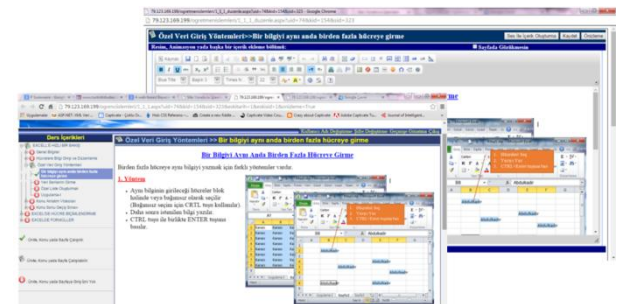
79.123.169.199/ogretmenlerdeniz/1_1_1_duzenle.aspx?uid=74&kid=154&sid=323 - Google Chrome
79.123.169.199/ogretmenlerdeniz/1_1_1_duzenle.aspx?uid=74&kid=154&sid=323
Ses ile İçerik Oluşturma Kaydet Önizleme
Özel Veri Giriş Yöntemleri>>Bir bilgiyi aynı anda birden fazla hücreye girme
Resim, Animasyon yada başka bir içerik eklemek için tıklayın
Sayfada Görüntülenecek
79.123.169.199/ogretmenlerdeniz/1_1_1_sayfa.aspx?uid=74&kid=154&sid=323
Ders İçerikleri
Özel Veri Giriş Yöntemleri
Bir bilgiyi aynı anda birden fazla hücreye girme
Özel Veri Giriş Yöntemleri >> Bir bilgiyi aynı anda birden fazla hücreye girme
Bir Bilgiyi Aynı Anda Birden Fazla Hücreye Girme
Birden fazla hücreye aynı bilgiyi yazmak için farklı yöntemler vardır.
1. Yöntem
Aynı bilginin girileceği hücreler blok halinde veya bağımsız olarak seçilir (Bağımsız seçim için CRTL tuşu kullanılır).
Daha sonra istenilen bilgi yazılır.
CTRL tuşu ile birlikte ENTER tuşuna basılır.
Ünite Konu Başlığı Çalışıldı
Ünite Konu Başlığı Çalışılmadı
Ünite Konu Başlığı Daha Açılmadı